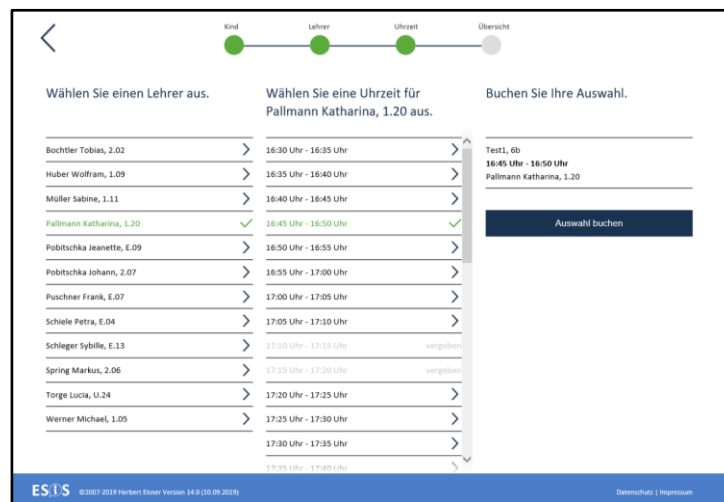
Kind Lehrer Uhrzeit Übersicht

Wählen Sie einen Lehrer aus.

Bochtler Tobias, 2.02
Huber Wolfram, 1.09
Müller Sabine, 1.11
Pallmann Katharina, 1.20
Pobitschka Jeanette, E.09
Pobitschka Johann, 2.07
Puschner Frank, E.07
Schiele Petra, E.04
Schleger Sybille, E.13
Spring Markus, 2.06
Torge Lucia, U.24
Werner Michael, 1.05

Wählen Sie eine Uhrzeit für Pallmann Katharina, 1.20 aus.

16:30 Uhr - 16:35 Uhr
16:35 Uhr - 16:40 Uhr
16:40 Uhr - 16:45 Uhr
16:45 Uhr - 16:50 Uhr
16:50 Uhr - 16:55 Uhr
16:55 Uhr - 17:00 Uhr
17:00 Uhr - 17:05 Uhr
17:05 Uhr - 17:10 Uhr
17:10 Uhr - 17:15 Uhr vergeben
17:15 Uhr - 17:20 Uhr vergeben
17:20 Uhr - 17:25 Uhr
17:25 Uhr - 17:30 Uhr
17:30 Uhr - 17:35 Uhr
17:35 Uhr - 17:40 Uhr

Buchen Sie Ihre Auswahl.

Test1, 6b
16:45 Uhr - 16:50 Uhr
Pallmann Katharina, 1.20

Auswahl buchen

ESIS ©2007-2019 Herbert Elsner Version 14.0 (10.09.2019)

Datenschutz | Impressum